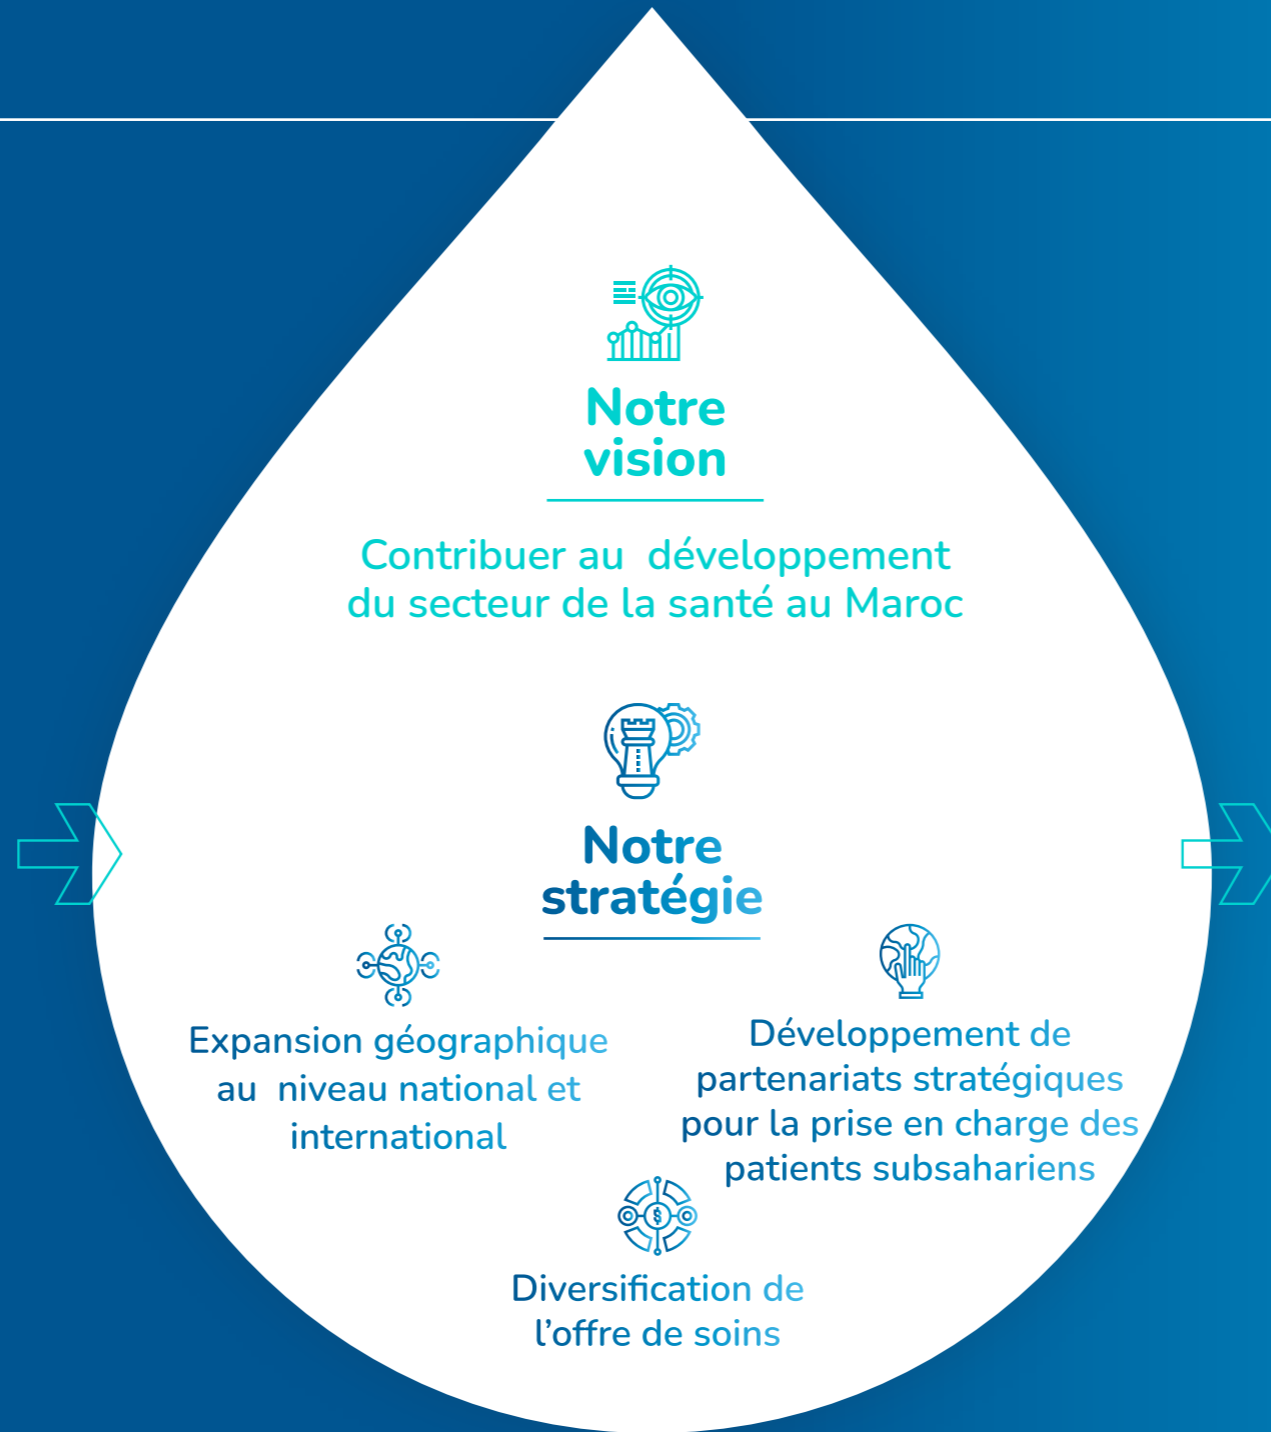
Notre vision

Contribuer au développement du secteur de la santé au Maroc

Notre stratégie

Expansion géographique au niveau national et international

Développement de partenariats stratégiques pour la prise en charge des patients subsahariens

Diversification de l’offre de soins